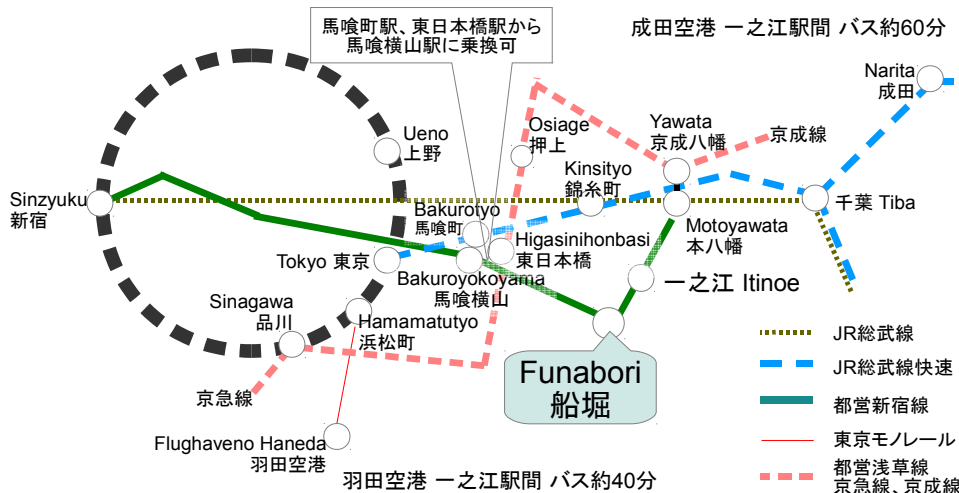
馬喰町駅、東日本橋駅から
馬喰横山駅に乗換可

成田空港 一之江駅間 バス約60分

Narita
成田

Ueno
上野

Osiage
押上

Yawata
京成八幡

京成線

Kinsityo
錦糸町

Sinzyuku
新宿

Bakurotyo
馬喰町

Motoyawata
本八幡

千葉 Tiba

Higasinihonbasi
東日本橋

Tokyo 東京

Bakuroyokoyama
馬喰横山

一之江 Itinoe

Sinagawa
品川

Hamamatutyo
浜松町

JR総武線

Funabori
船堀

JR総武線快速

京急線

都営新宿線

Flughaveno Haneda
羽田空港

東京モノレール

都営浅草線
京急線、京成線

羽田空港 一之江駅間 バス約40分